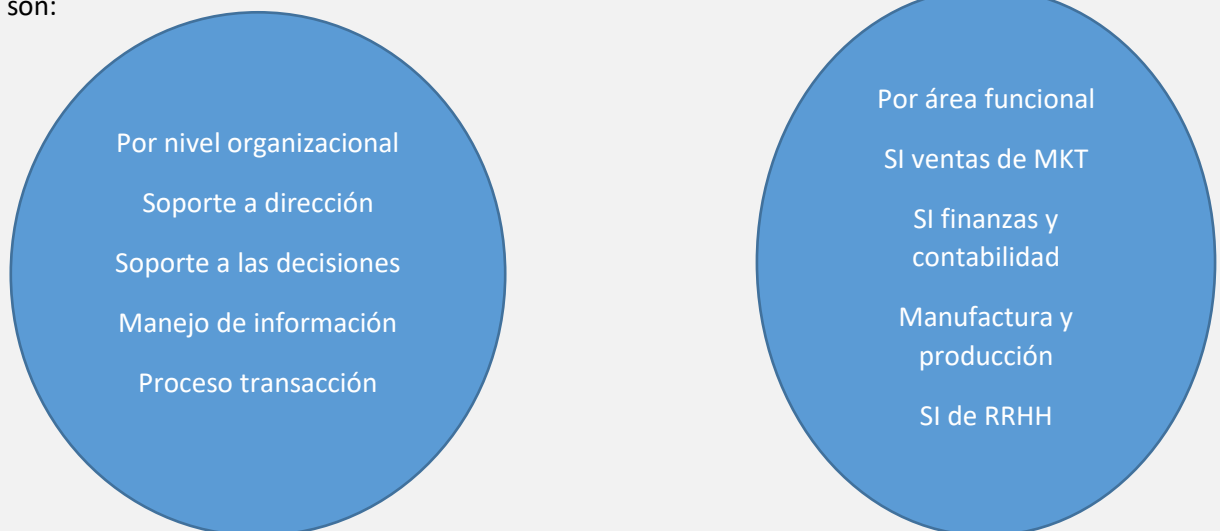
son:

Por nivel organizacional

Soporte a dirección

Soporte a las decisiones

Manejo de información

Proceso transacción

Por área funcional

SI ventas de MKT

SI finanzas y contabilidad

Manufactura y producción

SI de RRHH